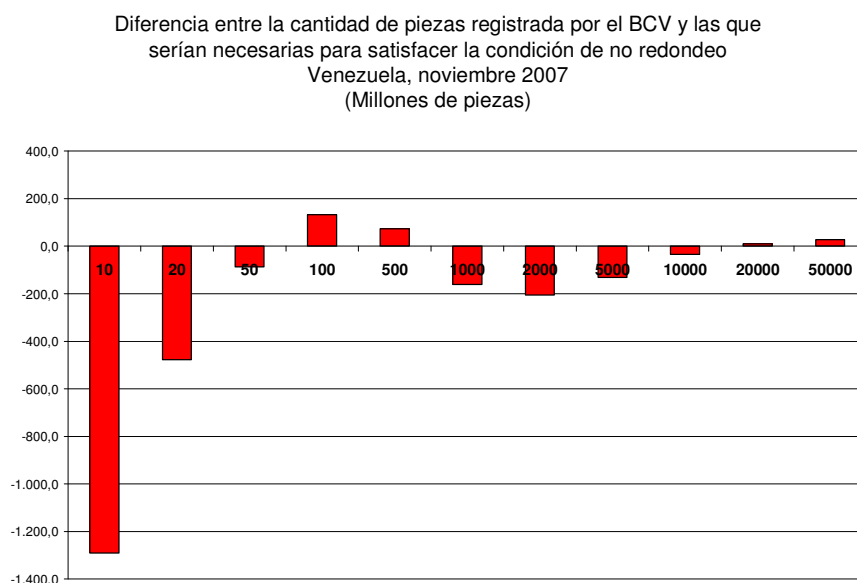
Diferencia entre la cantidad de piezas registrada por el BCV y las que serían necesarias para satisfacer la condición de no redondeo
Venezuela, noviembre 2007
(Millones de piezas)

400,0
200,0
0,0
-200,0
-400,0
-600,0
-800,0
-1.000,0
-1.200,0
-1.400,0

10
20
50
100
500
1000
2000
5000
10000
20000
50000